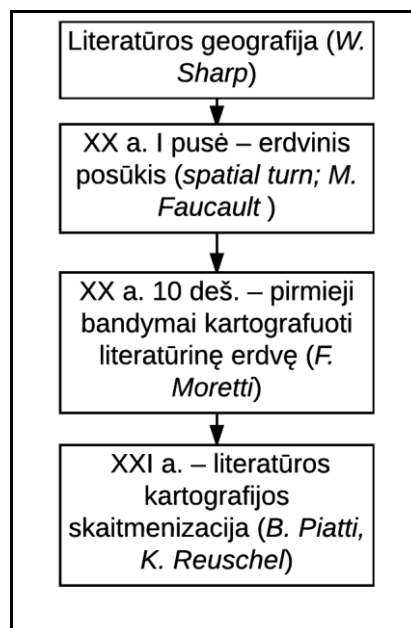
Literatūros geografija (W. Sharp)

XX a. I pusė – erdvinis posūkis (spatial turn; M. Faucault )

XX a. 10 deš. – pirmieji bandymai kartografuoti literatūrinę erdvę (F. Moretti)

XXI a. – literatūros kartografijos skaitmenizacija (B. Piatti, K. Reuschel)